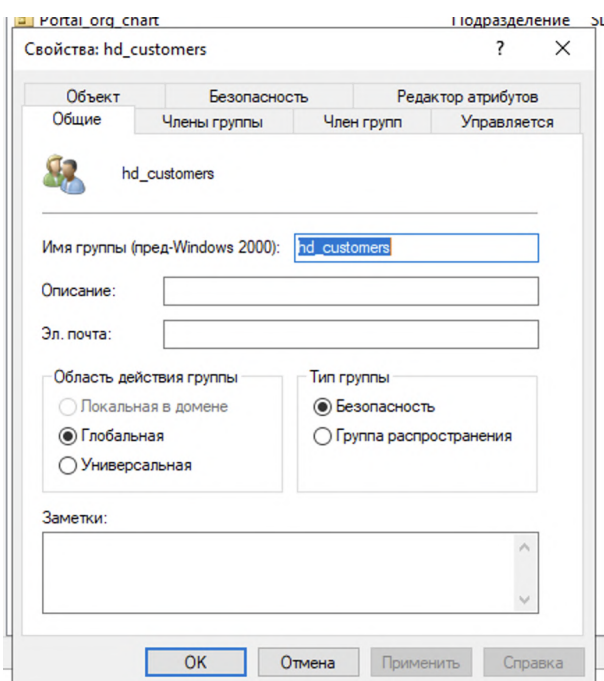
Portal_org_chart Подразделение S

Свойства: hd_customers ? ✕

Объект Безопасность Редактор атрибутов
Общие Члены группы Член групп Управляется

hd_customers

Имя группы (пред-Windows 2000): hd_customers

Описание:

Эл. почта:

Область действия группы
Локальная в домене
Глобальная
Универсальная

Тип группы
Безопасность
Группа распространения

Заметки:

OK Отмена Применить Справка